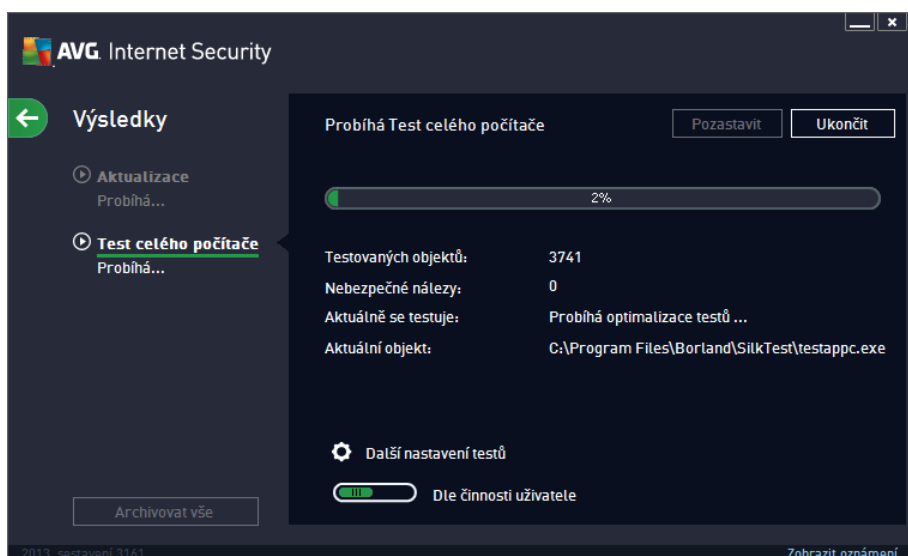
AVG. Internet Security

Výsledky

Aktualizace
Probíhá...

Test celého počítače
Probíhá...

Archivovat vše

Probíhá Test celého počítače

Pozastavit

Ukončit

2%

Testovaných objektů: 3741
Nebezpečné nálezy: 0
Aktuálně se testuje: Probíhá optimalizace testů ...
Aktuální objekt: C:\Program Files\Borland\SilkTest\testappc.exe

Další nastavení testů

Dle činnosti uživatele

2013 sestavení 3161

Zobrazit oznámení